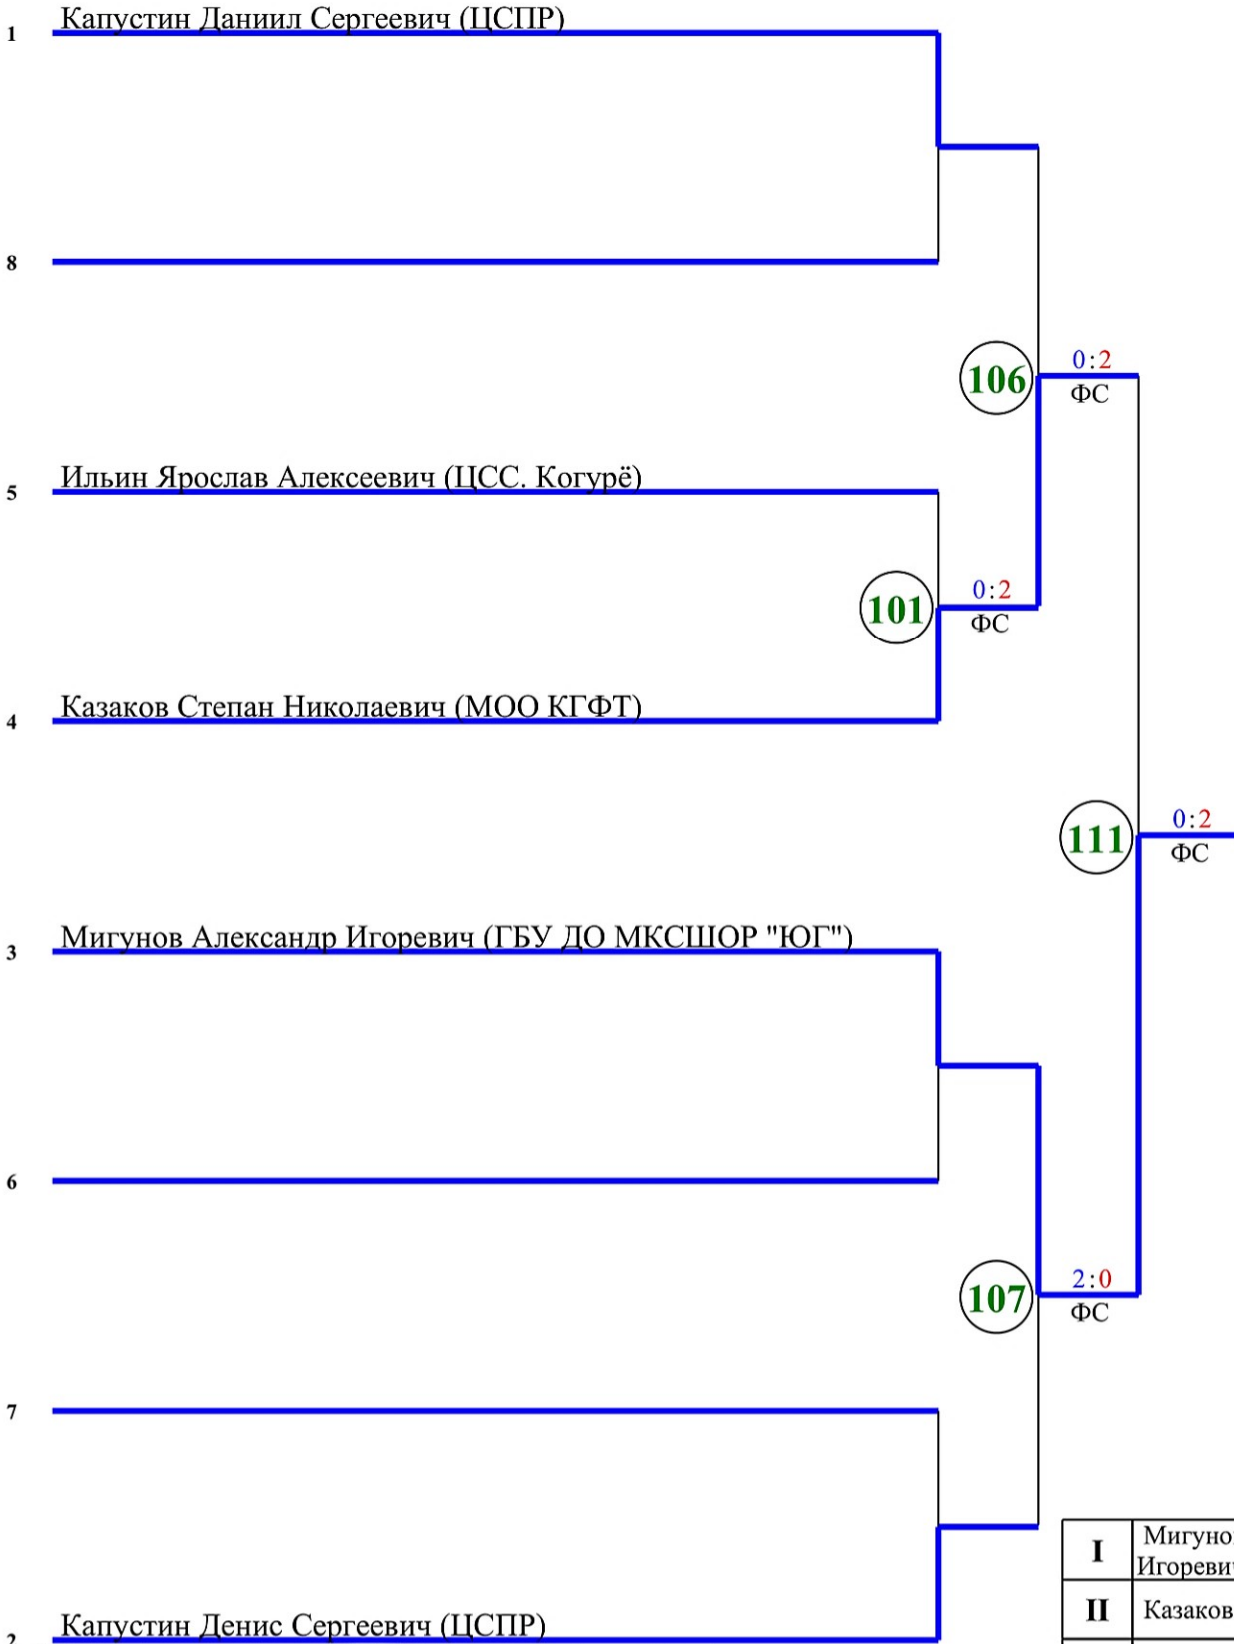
1 Капустин Даниил Сергеевич (ЦСПР)

8

106 0:2 ФС

5 Ильин Ярослав Алексеевич (ЦСС. Когурё)

101 0:2 ФС

4 Казаков Степан Николаевич (МОО КГФТ)

111 0:2 ФС

3 Мигунов Александр Игоревич (ГБУ ДО МКСШОР "ЮГ")

6

107 2:0 ФС

7

2 Капустин Денис Сергеевич (ЦСПР)

| I | Мигунов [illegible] Игоревич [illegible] |
|---|---|
| II | Казаков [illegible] |